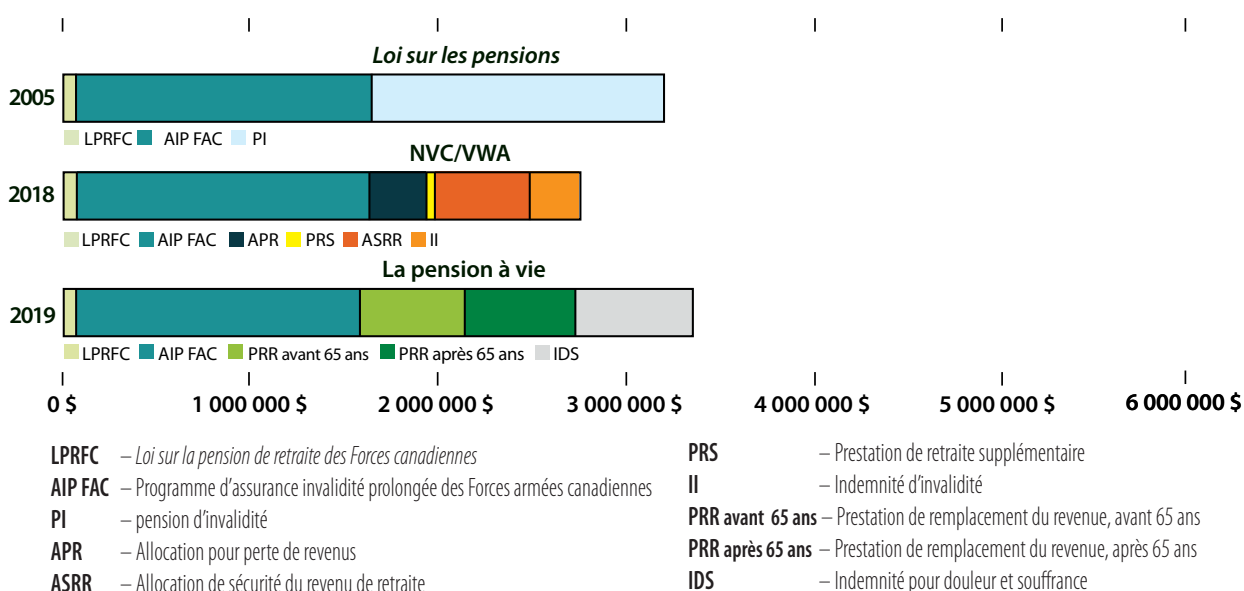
Loi sur les pensions

2005

LPRFC AIP FAC PI

NVC/VWA

2018

LPRFC AIP FAC APR PRS ASRR II

La pension à vie

2019

LPRFC AIP FAC PRR avant 65 ans PRR après 65 ans IDS

0 $ 1 000 000 $ 2 000 000 $ 3 000 000 $ 4 000 000 $ 5 000 000 $ 6 000 000 $

LPRFC – *Loi sur la pension de retraite des Forces canadiennes*
AIP FAC – Programme d'assurance invalidité prolongée des Forces armées canadiennes
PI – pension d'invalidité
APR – Allocation pour perte de revenus
ASRR – Allocation de sécurité du revenu de retraite

PRS – Prestation de retraite supplémentaire
II – Indemnité d'invalidité
PRR avant 65 ans – Prestation de remplacement du revenue, avant 65 ans
PRR après 65 ans – Prestation de remplacement du revenue, après 65 ans
IDS – Indemnité pour douleur et souffrance